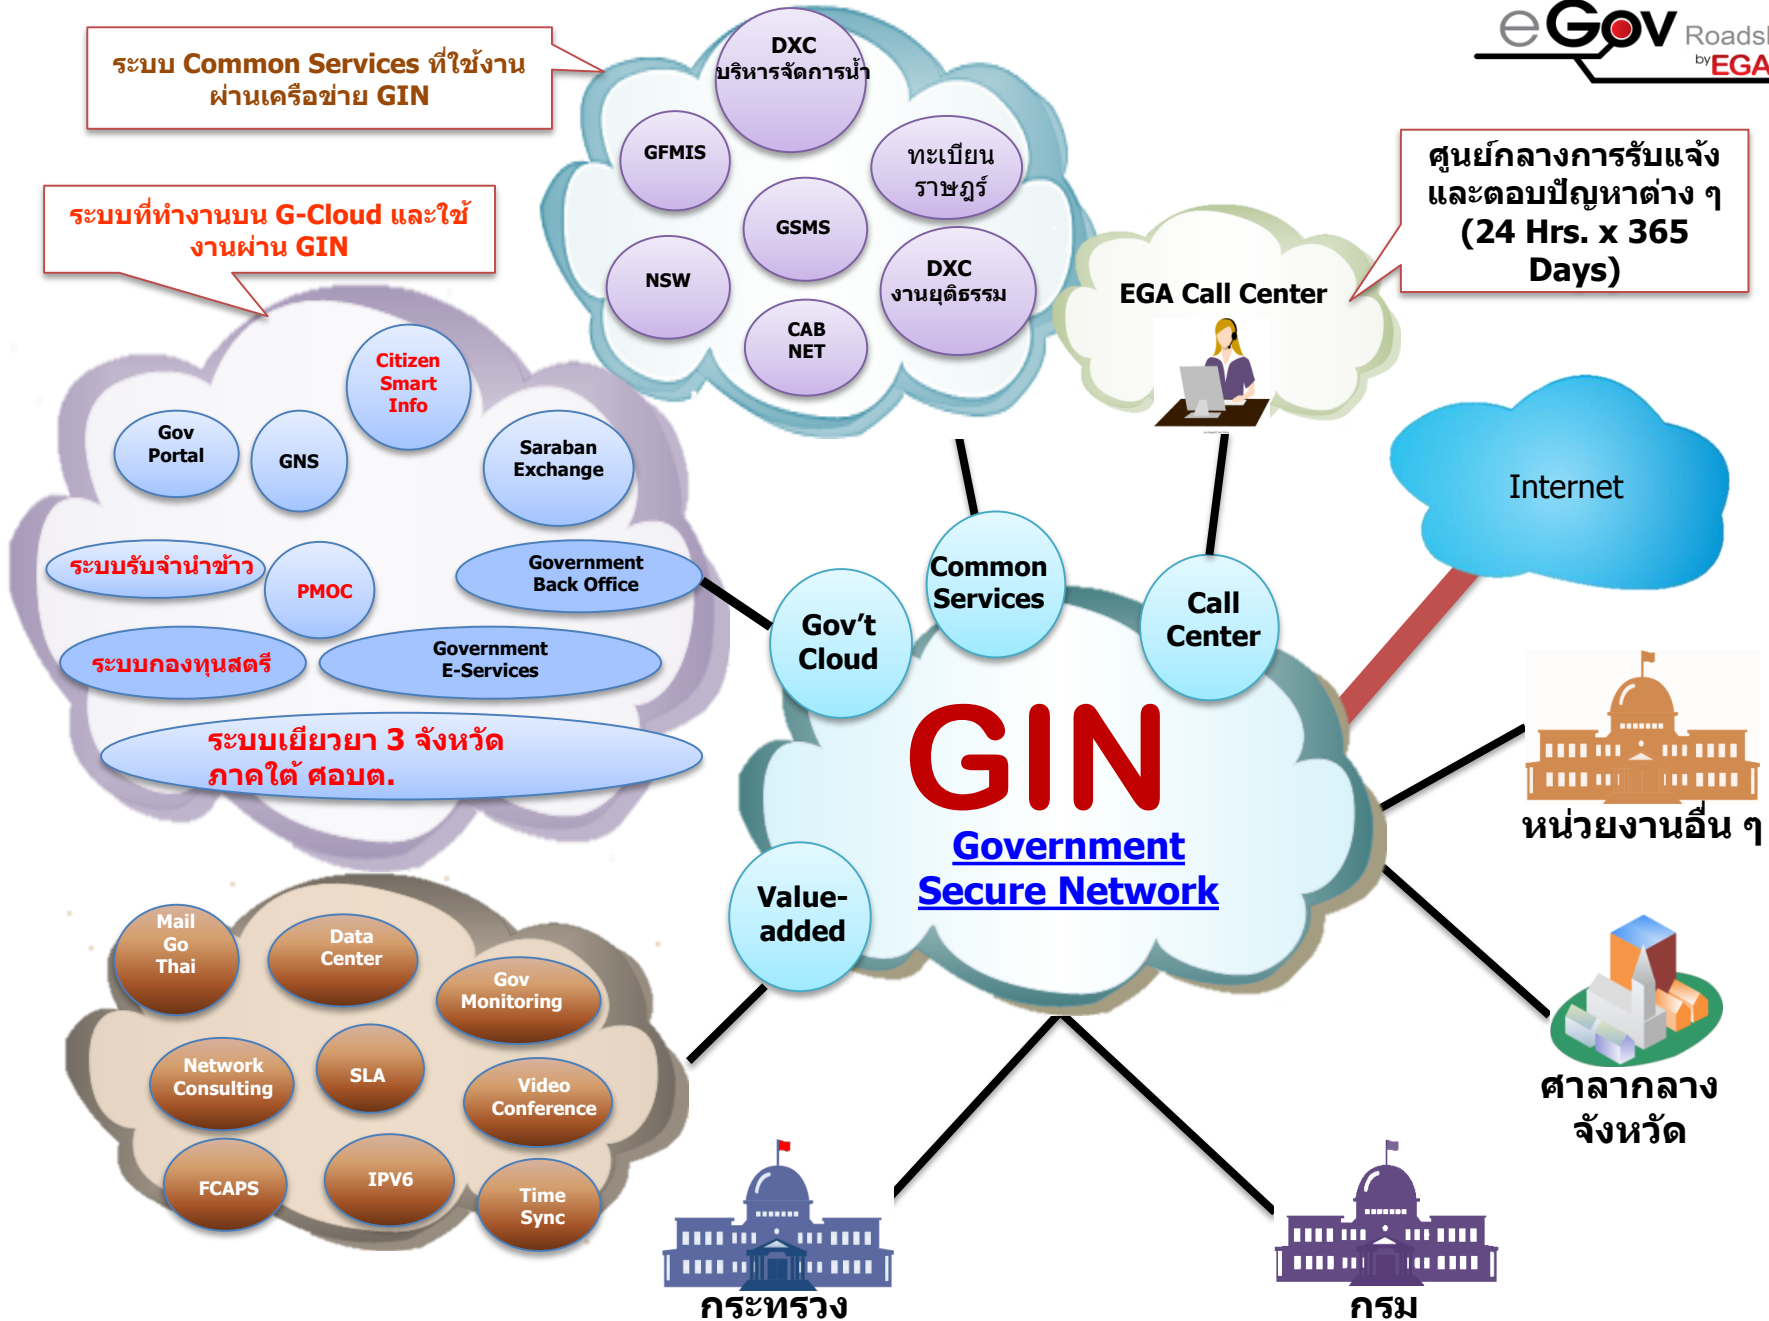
eGov Roads by EGA

ระบบ Common Services ที่ใช้งานผ่านเครือข่าย GIN

DXC บริหารจัดการน้ำ

GFMIS

ทะเบียนราษฎร์

GSMS

NSW

DXC งานยุติธรรม

CAB NET

ศูนย์กลางการรับแจ้งและตอบปัญหาต่าง ๆ (24 Hrs. x 365 Days)

EGA Call Center

ระบบที่ทำงานบน G-Cloud และใช้งานผ่าน GIN

Citizen Smart Info

Gov Portal

GNS

Saraban Exchange

ระบบรับจำนำข้าว

PMOC

Government Back Office

ระบบกองทุนสตรี

Government E-Services

ระบบเยียวยา 3 จังหวัดภาคใต้ ศอบต.

Internet

Common Services

Gov't Cloud

Call Center

GIN

Government Secure Network

Value-added

หน่วยงานอื่น ๆ

Mail Go Thai

Data Center

Gov Monitoring

Network Consulting

SLA

Video Conference

FCAPS

IPV6

Time Sync

ศาลากลางจังหวัด

กระทรวง

กรม